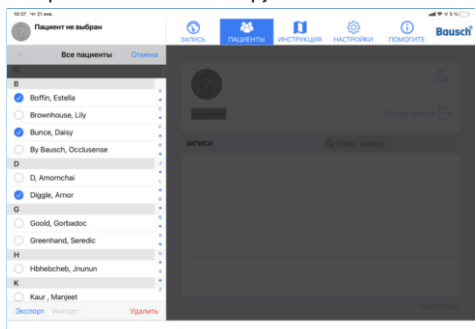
Пациент не выбран

ЗАПИСЬ
ПАЦИЕНТЫ
ИНСТРУКЦИЯ
НАСТРОЙКИ
ПОМОГИТЕ
Bausch

+
Все пациенты
Отмена

B
Boffin, Estella
Brownhouse, Lily
Bunce, Daisy
By Bausch, Occlusense
D
D, Amornchai
Diggle, Arnor
G
Goold, Gorbadoc
Greenhand, Seredic
H
Hbhebcheb, Jnunun
K
Kaur , Manjeet

Экспорт
Импорт
Удалить

ЗАПИСИ
Поиск записи